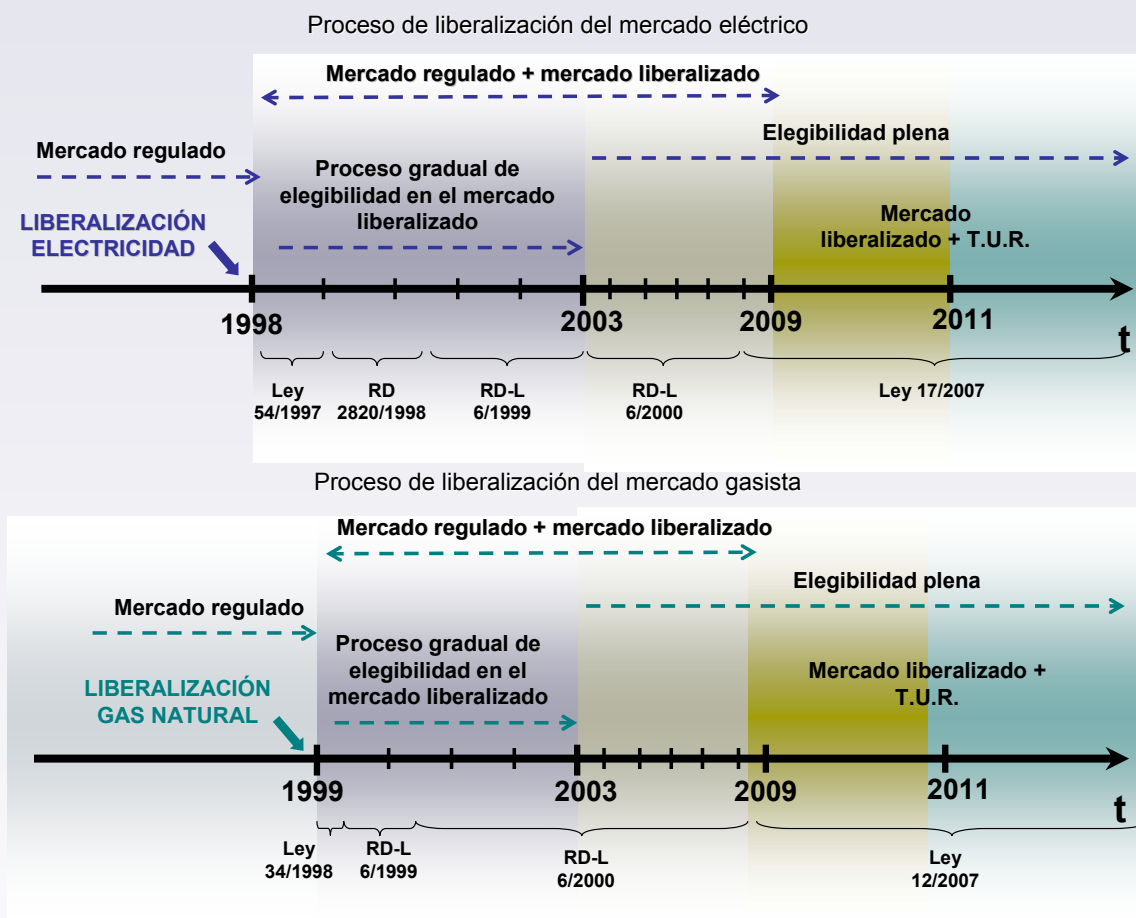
Proceso de liberalización del mercado eléctrico

Mercado regulado + mercado liberalizado

Elegibilidad plena

Mercado regulado

Proceso gradual de elegibilidad en el mercado liberalizado

LIBERALIZACIÓN ELECTRICIDAD

Mercado liberalizado + T.U.R.

1998

2003

2009

2011

t

Ley 54/1997

RD 2820/1998

RD-L 6/1999

RD-L 6/2000

Ley 17/2007

Proceso de liberalización del mercado gasista

Mercado regulado + mercado liberalizado

Elegibilidad plena

Mercado regulado

Proceso gradual de elegibilidad en el mercado liberalizado

LIBERALIZACIÓN GAS NATURAL

Mercado liberalizado + T.U.R.

1999

2003

2009

2011

t

Ley 34/1998

RD-L 6/1999

RD-L 6/2000

Ley 12/2007